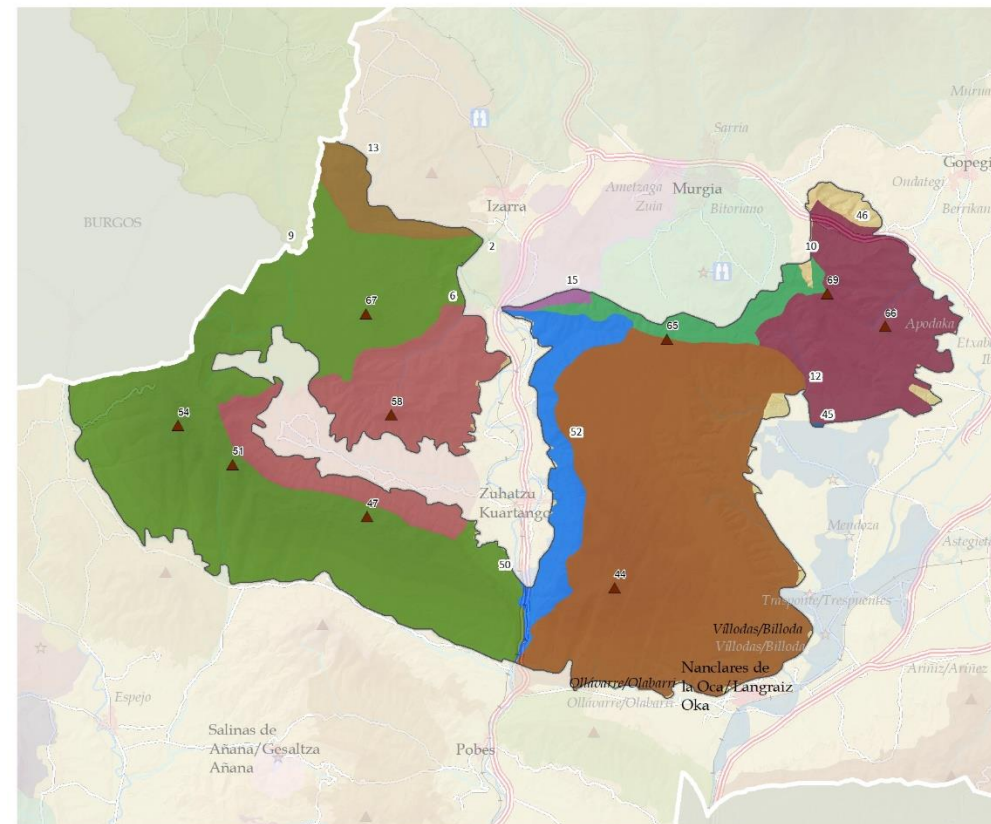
Murun
Gopegi
Ondategi
Berriko
13
Sarria
Ametzaga
Murgia
Zuia
Bitoriano
Izarra
BURGOS
9
2
46
10
69
66
Apodaka
Etxab
Il
67
6
15
65
12
45
58
54
51
52
47
Zuhatzu
Kuartango
50
44
Mendoza
Astegieta
Trespuente/Trespuentes
Villodas/Billoda
Villodas/Billoda
Nanclares de la Oca/Langraiz Oka
Ollávarre/Olabarri
Ollávarre/Olabarri
Arriñiz/Ariñez
Espejo
Salinas de Añana/Gesaltza Añana
Pobes